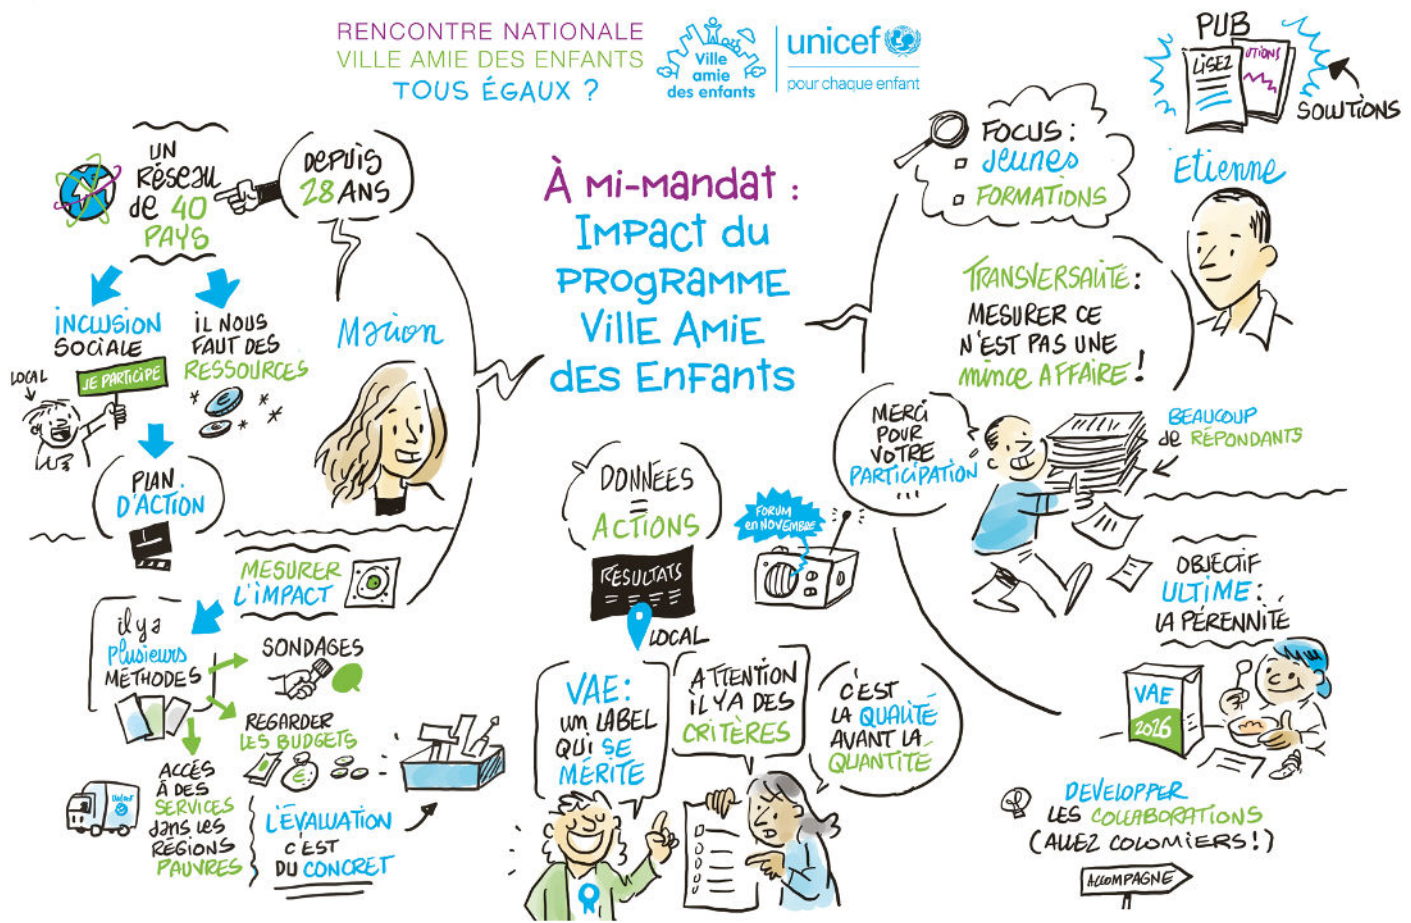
RENCONTRE NATIONALE
VILLE AMIE DES ENFANTS
TOUS ÉGAUX ?

Ville amie des enfants

unicef
pour chaque enfant

PUB
LISEZ
UTIONS
SOLUTIONS

UN Réseau de 40 PAYS

depuis 28 ANS

INCLUSION SOCIALE

LOCAL

JE PARTICIPE

IL NOUS FAUT DES RESSOURCES

PLAN D'ACTION

Marion

À mi-mandat :
Impact du Programme Ville Amie des Enfants

FOCUS :
Jeunes
FORMATIONS

Etienne

TRANSVERSALITÉ :
MESURER CE N'EST PAS UNE mince AFFAIRE !

MERCI POUR VOTRE PARTICIPATION ...

BEAUCOUP de RÉPONDANTS

MESURER L'IMPACT

il y a Plusieurs MÉTHODES

SONDAGES

REGARDER LES BUDGETS

ACCÈS À DES SERVICES dans les RÉGIONS PAUVRES

unicef

L'ÉVALUATION C'EST DU CONCRET

DONNÉES = ACTIONS

RÉSULTATS

LOCAL

FORUM en NOVEMBRE

VAE : un LABEL QUI SE MÉRITE

ATTENTION IL Y A DES CRITÈRES

C'EST LA QUALITÉ AVANT LA QUANTITÉ

OBJECTIF ULTIME : LA PÉRENNITÉ

VAE 2026

DÉVELOPPER LES COLLABORATIONS (ALLEZ COLOMIERS !)

ACCOMPAGNE